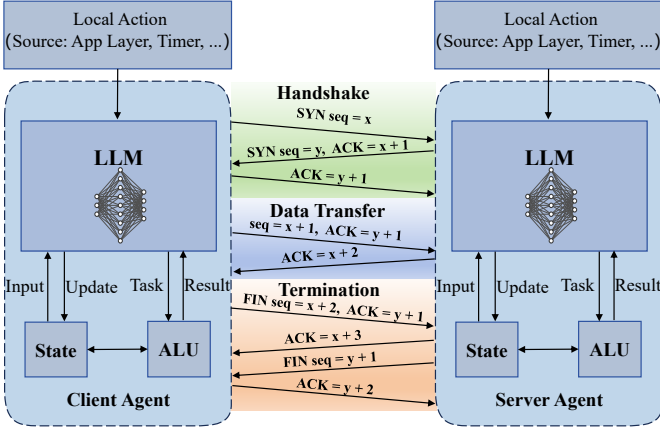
Local Action
(Source: App Layer, Timer, ...)

Local Action
(Source: App Layer, Timer, ...)

LLM

Input
Update
Task
Result

State
ALU

Client Agent

Handshake
SYN seq = x
SYN seq = y, ACK = x + 1
ACK = y + 1

Data Transfer
seq = x + 1, ACK = y + 1
ACK = x + 2

Termination
FIN seq = x + 2, ACK = y + 1
ACK = x + 3
FIN seq = y + 1
ACK = y + 2

LLM

Input
Update
Task
Result

State
ALU

Server Agent